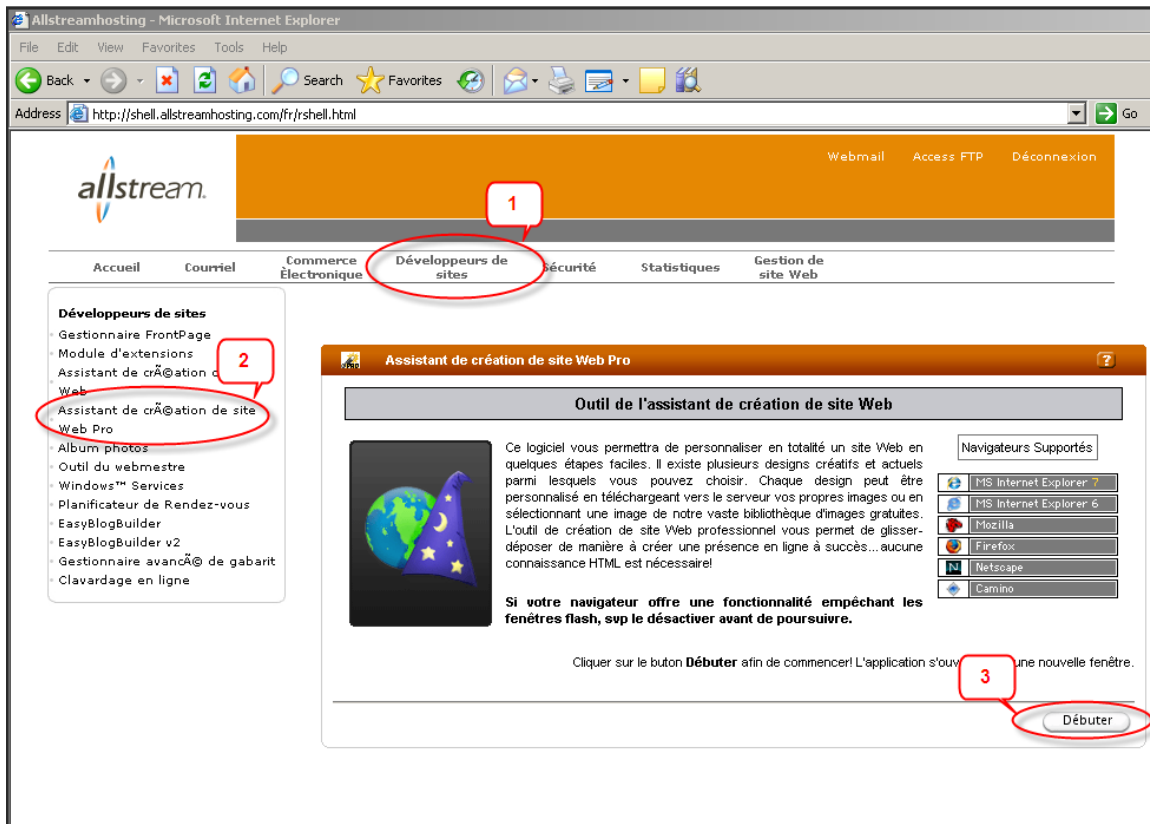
Allstreamhosting - Microsoft Internet Explorer

File Edit View Favorites Tools Help

Back Search Favorites

Address http://shell.allstreamhosting.com/fr/rshell.html Go

allstream.

Webmail Access FTP Déconnexion

1

Accueil Courriel Commerce Électronique Développeurs de sites Sécurité Statistiques Gestion de site Web

Développeurs de sites
Gestionnaire FrontPage
Module d'extensions
Assistant de crÃ©ation d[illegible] Web
Assistant de crÃ©ation de site Web Pro
Album photos
Outil du webmestre
Windows™ Services
Planificateur de Rendez-vous
EasyBlogBuilder
EasyBlogBuilder v2
Gestionnaire avancÃ© de gabarit
Clavardage en ligne

2

Assistant de création de site Web Pro

Outil de l'assistant de création de site Web

Ce logiciel vous permettra de personnaliser en totalité un site Web en quelques étapes faciles. Il existe plusieurs designs créatifs et actuels parmi lesquels vous pouvez choisir. Chaque design peut être personnalisé en téléchargeant vers le serveur vos propres images ou en sélectionnant une image de notre vaste bibliothèque d'images gratuites. L'outil de création de site Web professionnel vous permet de glisser-déposer de manière à créer une présence en ligne à succès...aucune connaissance HTML est nécessaire!

Si votre navigateur offre une fonctionnalité empêchant les fenêtres flash, svp le désactiver avant de poursuivre.

Navigateurs Supportés
MS Internet Explorer 7
MS Internet Explorer 6
Mozilla
Firefox
Netscape
Camino

Cliquer sur le buton Débuter afin de commencer! L'application s'ouv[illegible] une nouvelle fenêtre.

3

Débuter